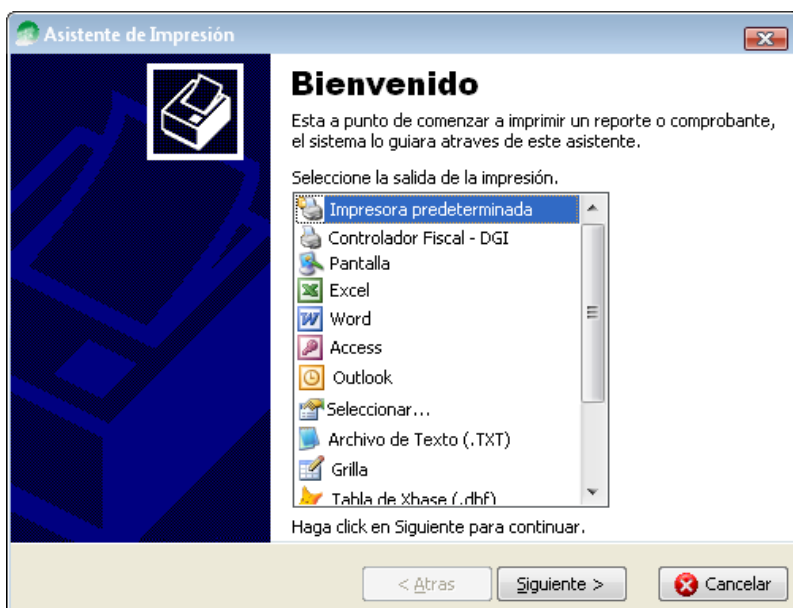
Asistente de Impresión

Bienvenido

Esta a punto de comenzar a imprimir un reporte o comprobante, el sistema lo guiara atraves de este asistente.

Seleccione la salida de la impresión.

Impresora predeterminada
Controlador Fiscal - DGI
Pantalla
Excel
Word
Access
Outlook
Seleccionar...
Archivo de Texto (.TXT)
Grilla
Tabla de Xbase (.dbf)

Haga click en Siguiente para continuar.

< Atras
Siguiente >
Cancelar